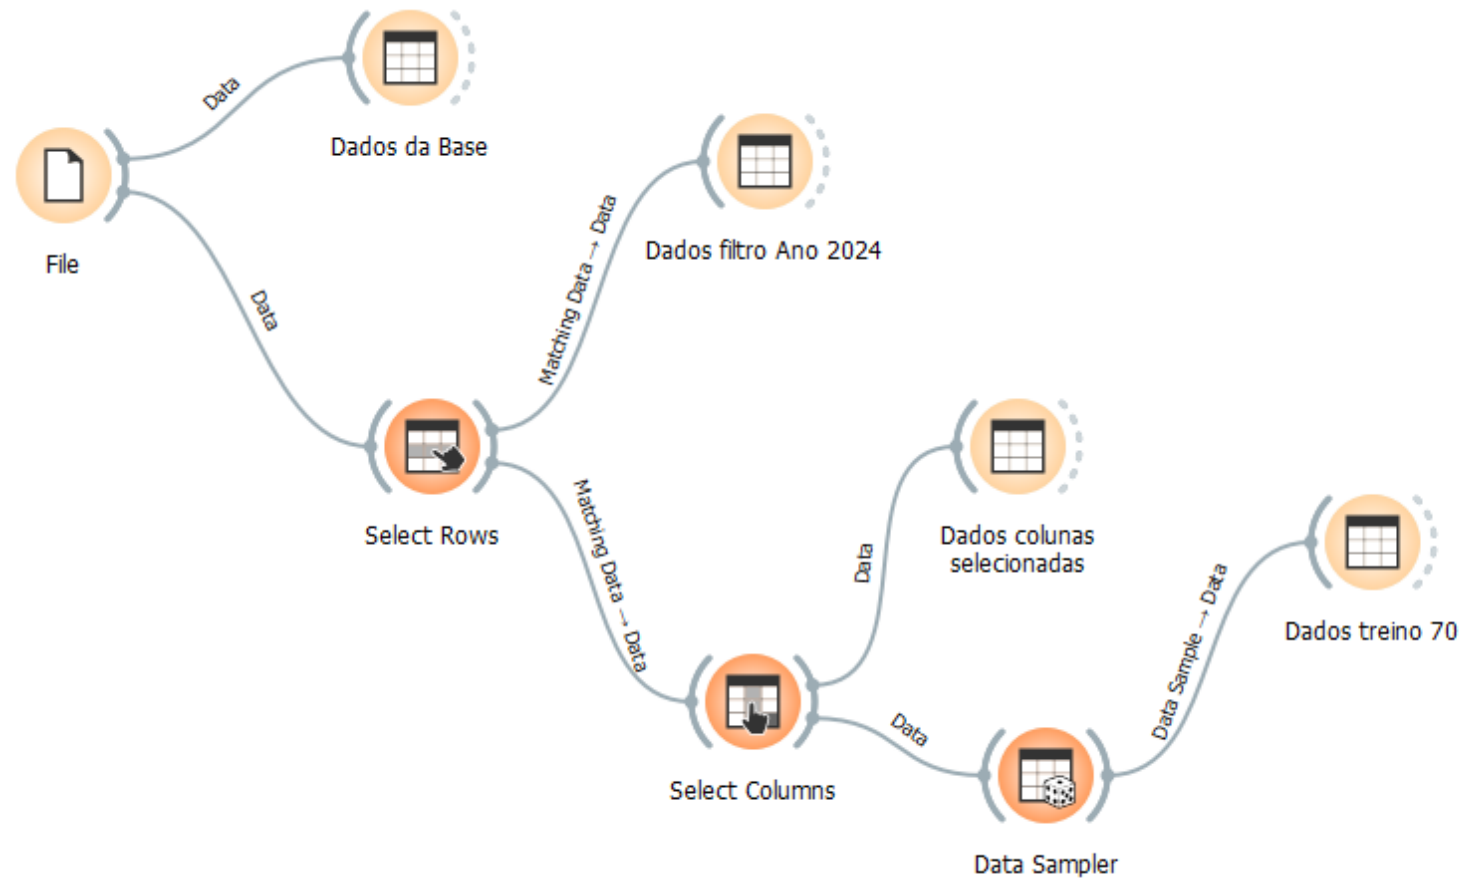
Data

Dados da Base

File

Matching Data → Data

Dados filtro Ano 2024

Data

Select Rows

Matching Data → Data

Data

Dados colunas selecionadas

Data Sample → Data

Dados treino 70

Select Columns

Data

Data Sampler